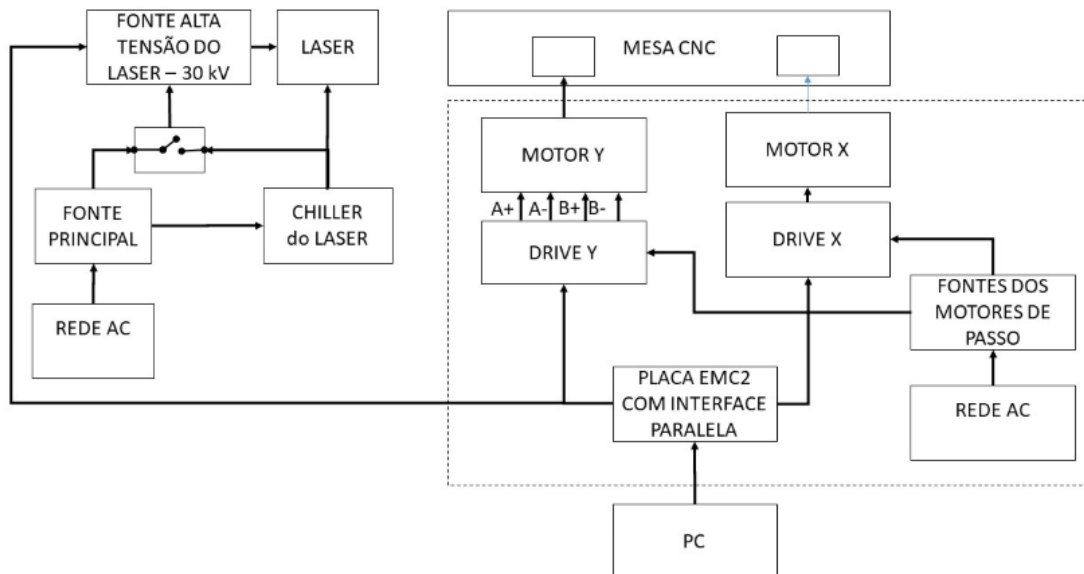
FONTE ALTA TENSÃO DO LASER – 30 kV

LASER

MESA CNC

MOTOR Y

MOTOR X

A+ A- B+ B-

FONTE PRINCIPAL

CHILLER do LASER

DRIVE Y

DRIVE X

FONTES DOS MOTORES DE PASSO

REDE AC

PLACA EMC2 COM INTERFACE PARALELA

REDE AC

PC